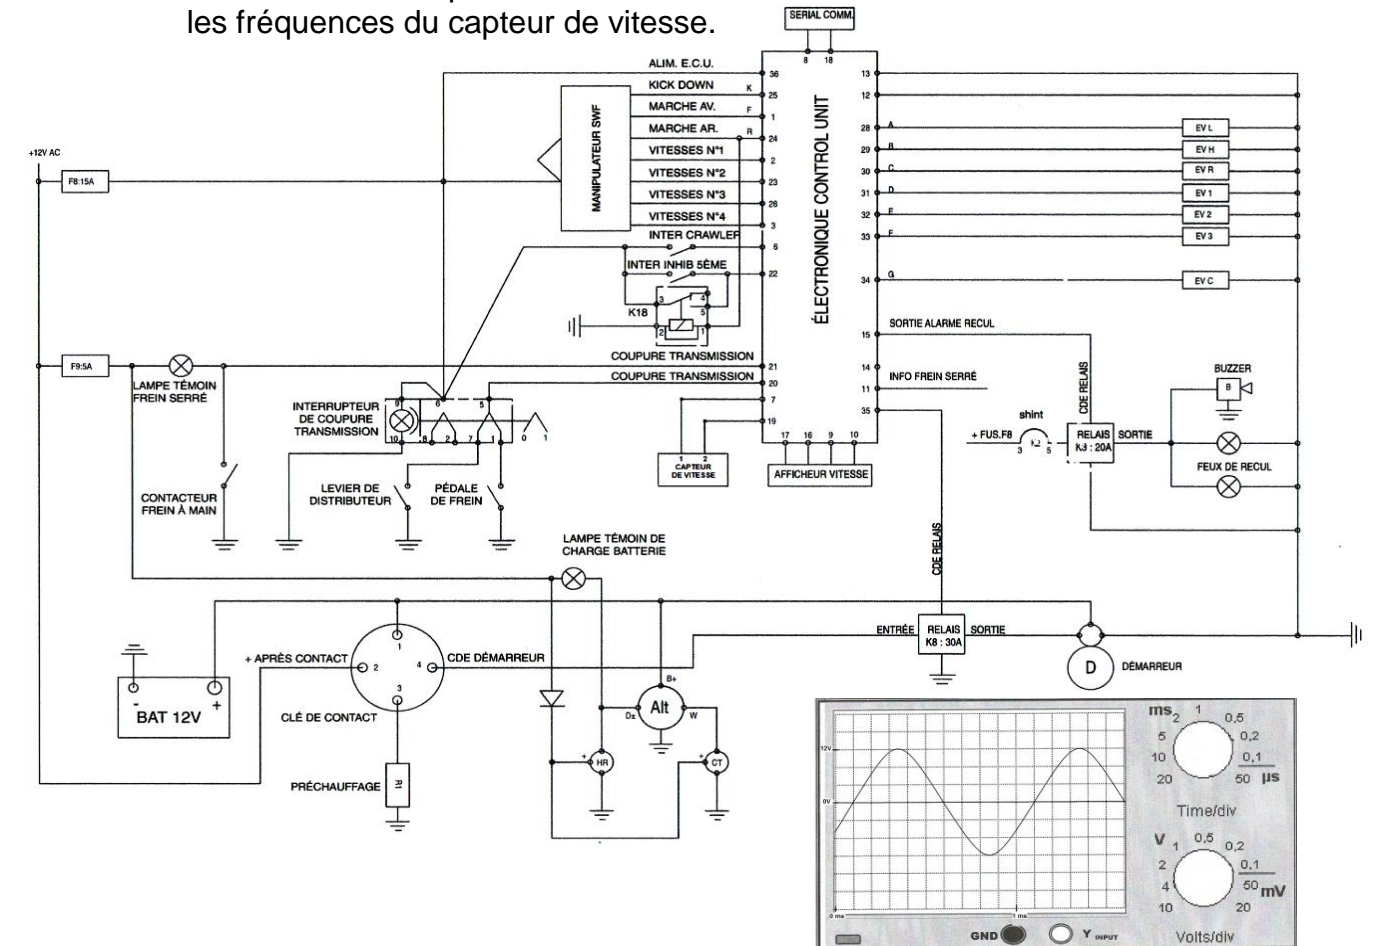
les fréquences du capteur de vitesse.

SERIAL COMM.
8 18

ALIM. E.C.U.
KICK DOWN K
MARCHE AV. F
MARCHE AR. R
VITESSES N°1
VITESSES N°2
VITESSES N°3
VITESSES N°4
INTER CRAWLER
INTER INHIB 5ÈME
COUPURE TRANSMISSION
COUPURE TRANSMISSION

36 25 1 24 2 23 26 3 6 22 21 20 7 19

MANIPULATEUR SWF

ÉLECTRONIQUE CONTROL UNIT

13 12 28 29 30 31 32 33 34 15 14 11 35

A B C D E F G

EV L
EV H
EV R
EV 1
EV 2
EV 3
EV C

SORTIE ALARME RECUL
INFO FREIN SERRÉ

+12V AC
F8:15A
F9:5A

K18
9 3 4 5 2 1

LAMPE TÉMOIN FREIN SERRÉ

INTERRUPTEUR DE COUPURE TRANSMISSION
9 6 5 10 8 2 7 1 0 1

CONTACTEUR FREIN À MAIN
LEVIER DE DISTRIBUTEUR
PÉDALE DE FREIN

1 2 CAPTEUR DE VITESSE
17 16 9 10
AFFICHEUR VITESSE

CDE RELAIS
shint
+ FUS.F8
3 K2 5
RELAIS K3 : 20A
SORTIE
BUZZER
B
FEUX DE RECUL

LAMPE TÉMOIN DE CHARGE BATTERIE

CDE RELAIS
ENTRÉE RELAIS K8 : 30A SORTIE
D DÉMARREUR

BAT 12V
- +
+ APRÈS CONTACT
1 2 3 4
CDE DÉMARREUR
CLÉ DE CONTACT
PRÉCHAUFFAGE
R1

B+
Dz Alt W
HR
CT

12V
0V
0 ms
1 ms

ms 2 1 0,5
5 0,2
10 0,1
20 50 µs
Time/div

V 1 0,5 0,2
2 0,1
4 50 mV
10 20
Volts/div

GND
Y INPUT